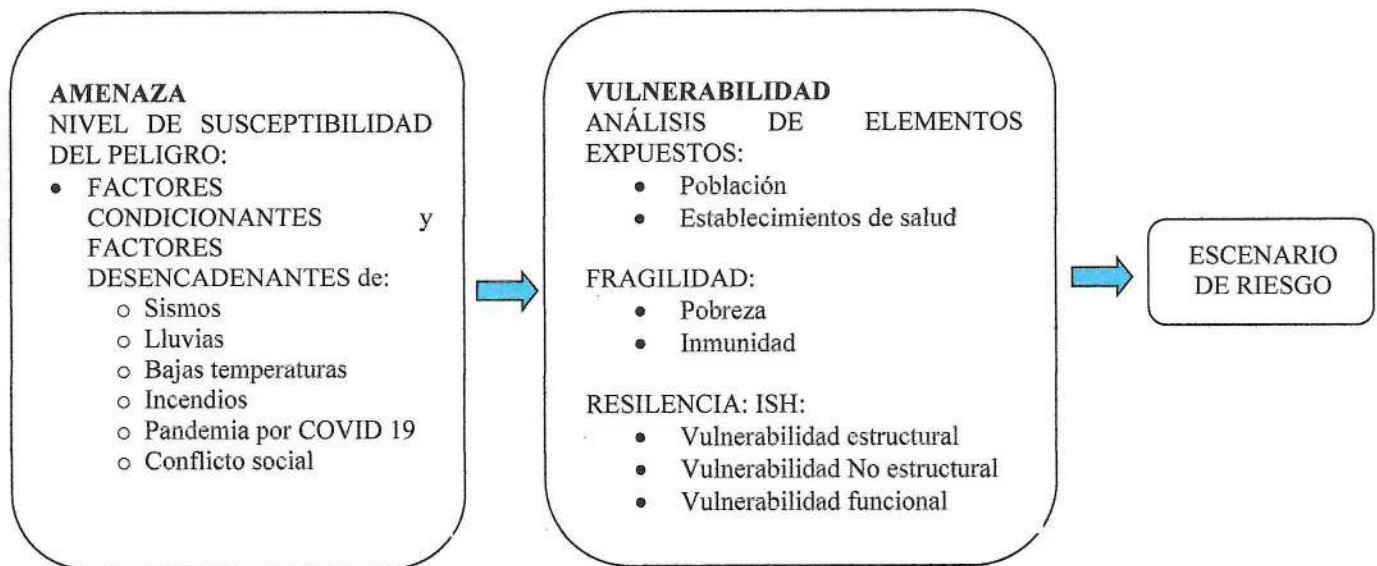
**AMENAZA**
NIVEL DE SUSCEPTIBILIDAD DEL PELIGRO:
- FACTORES CONDICIONANTES y FACTORES DESENCADENANTES de:
  - Sismos
  - Lluvias
  - Bajas temperaturas
  - Incendios
  - Pandemia por COVID 19
  - Conflicto social

**VULNERABILIDAD**
ANÁLISIS DE ELEMENTOS EXPUESTOS:
- Población
- Establecimientos de salud

FRAGILIDAD:
- Pobreza
- Inmunidad

RESILENCIA: ISH:
- Vulnerabilidad estructural
- Vulnerabilidad No estructural
- Vulnerabilidad funcional

ESCENARIO DE RIESGO